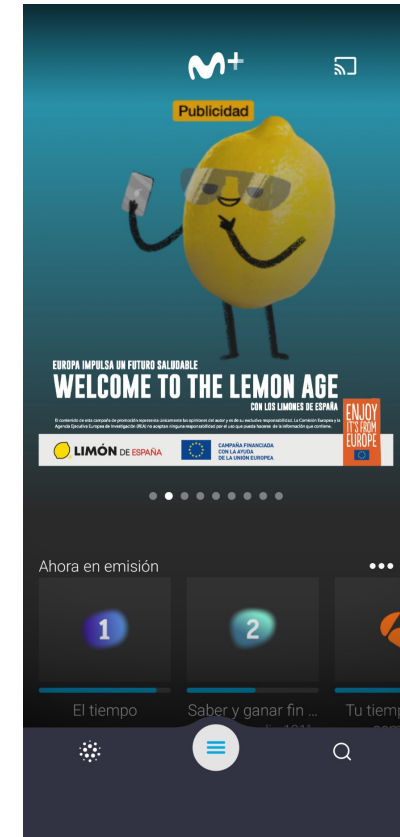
M+

Publicidad

EUROPA IMPULSA UN FUTURO SALUDABLE
WELCOME TO THE LEMON AGE
CON LOS LIMONES DE ESPAÑA

El contenido de esta campaña de promoción representa únicamente las opiniones del autor y es de su exclusiva responsabilidad. La Comisión Europea y la Agencia Ejecutiva Europea de Investigación (REA) no aceptan ninguna responsabilidad por el uso que pueda hacerse de la información que contiene.

ENJOY IT'S FROM EUROPE

LIMÓN DE ESPAÑA

CAMPAÑA FINANCIADA CON LA AYUDA DE LA UNIÓN EUROPEA

Ahora en emisión

1

2

El tiempo

Saber y ganar fin ...

Tu tiemp